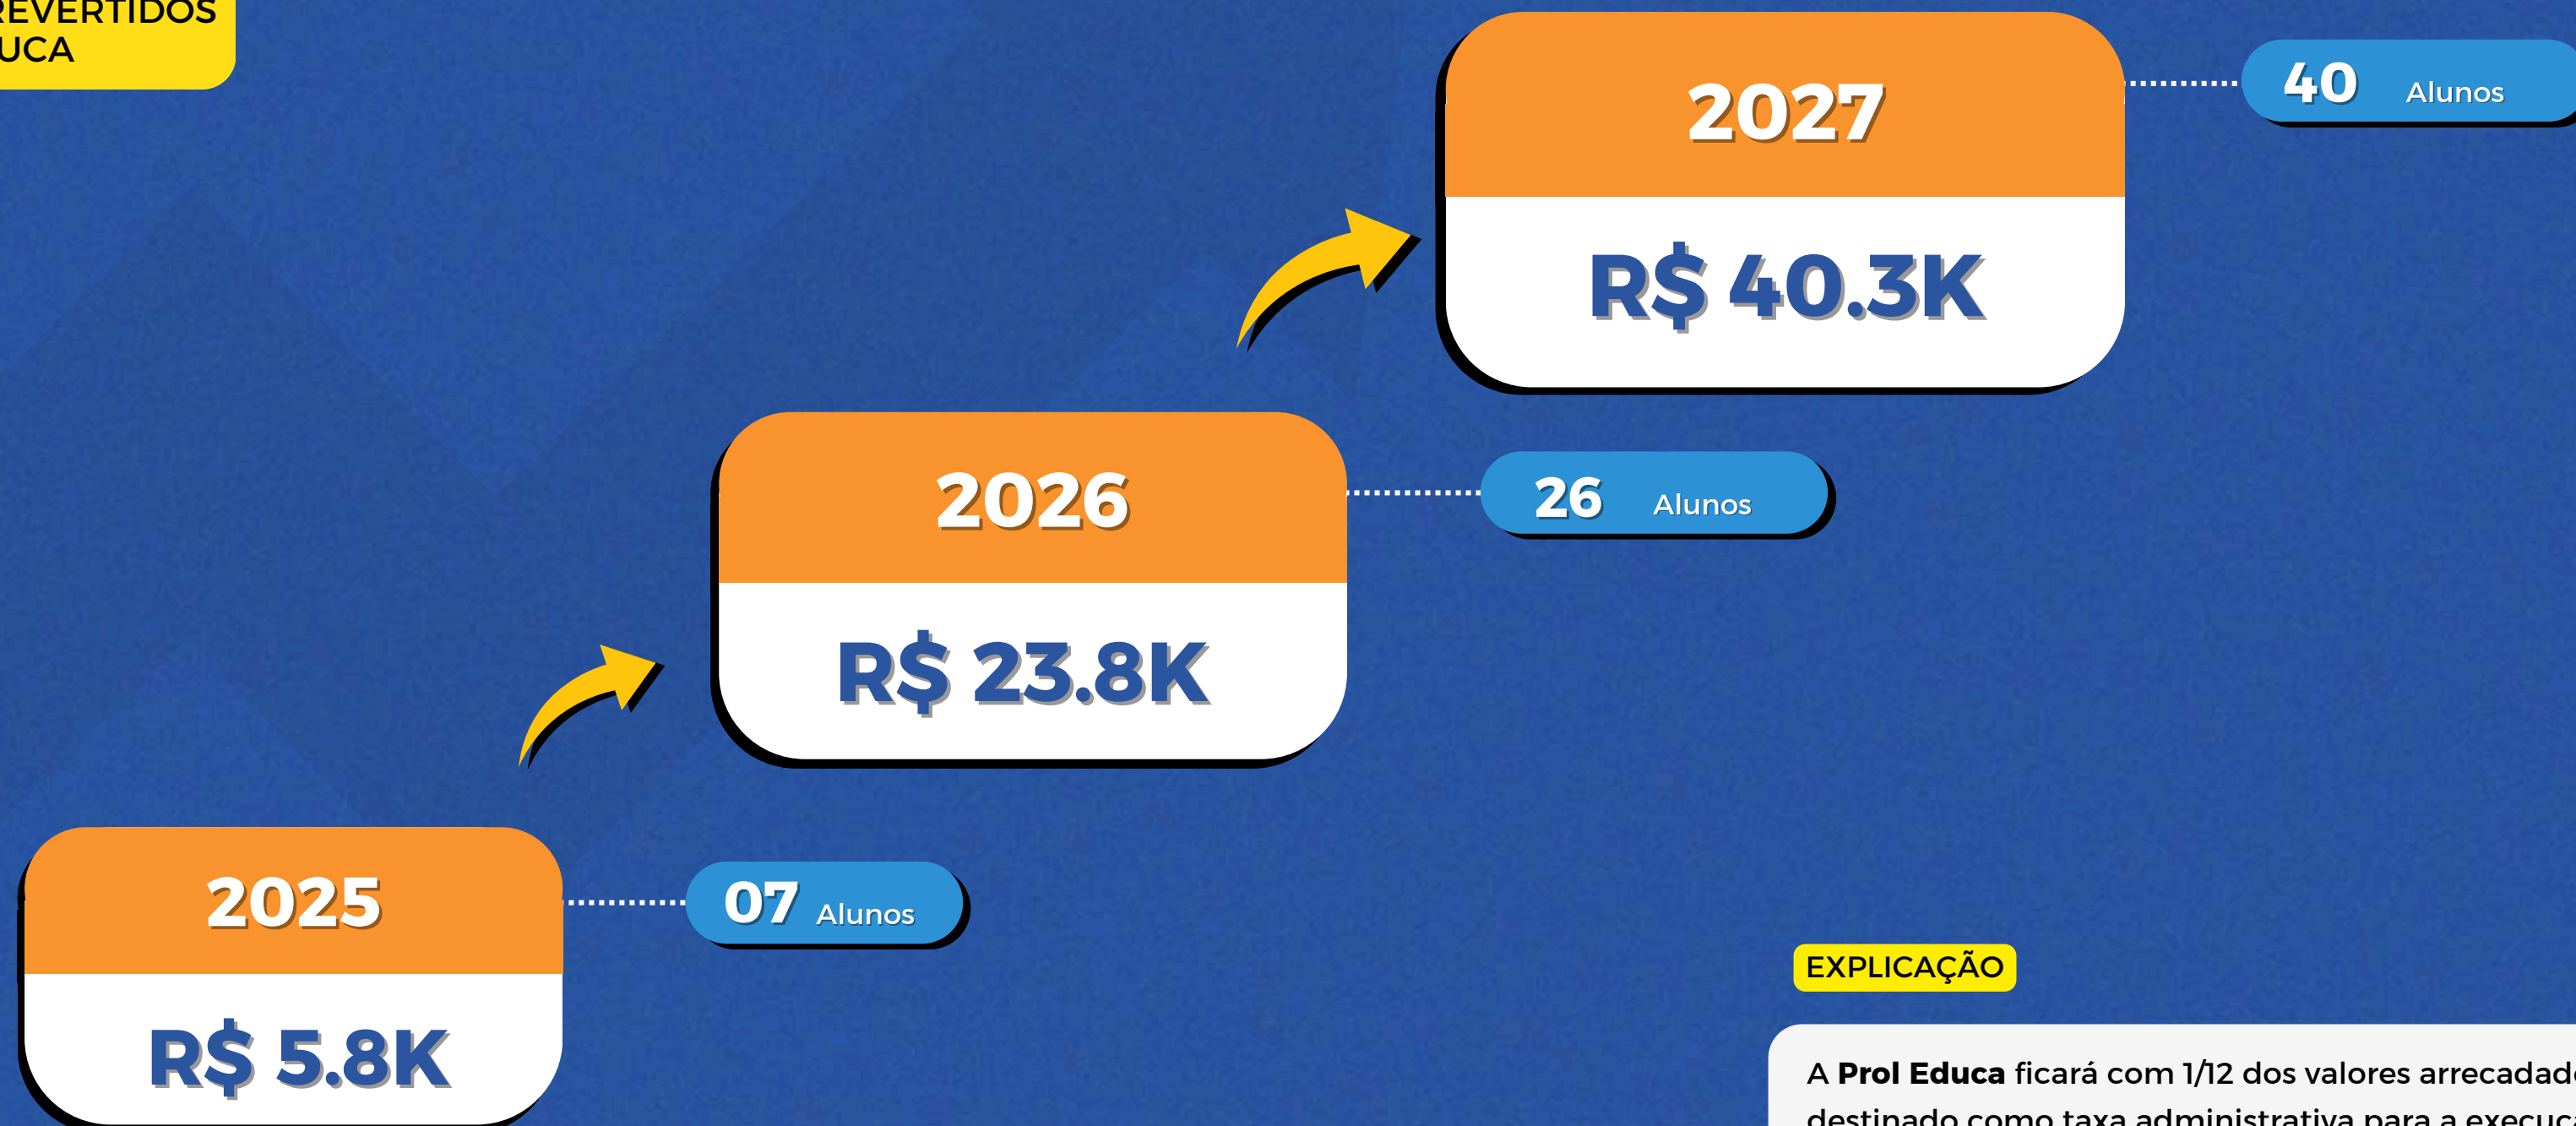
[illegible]EVERTIDOS
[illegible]UCA

2027
R$ 40.3K
40 Alunos

2026
R$ 23.8K
26 Alunos

2025
R$ 5.8K
07 Alunos

EXPLICAÇÃO

A Prol Educa ficará com 1/12 dos valores arrecadad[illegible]
destinado como taxa administrativa para a execuç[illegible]